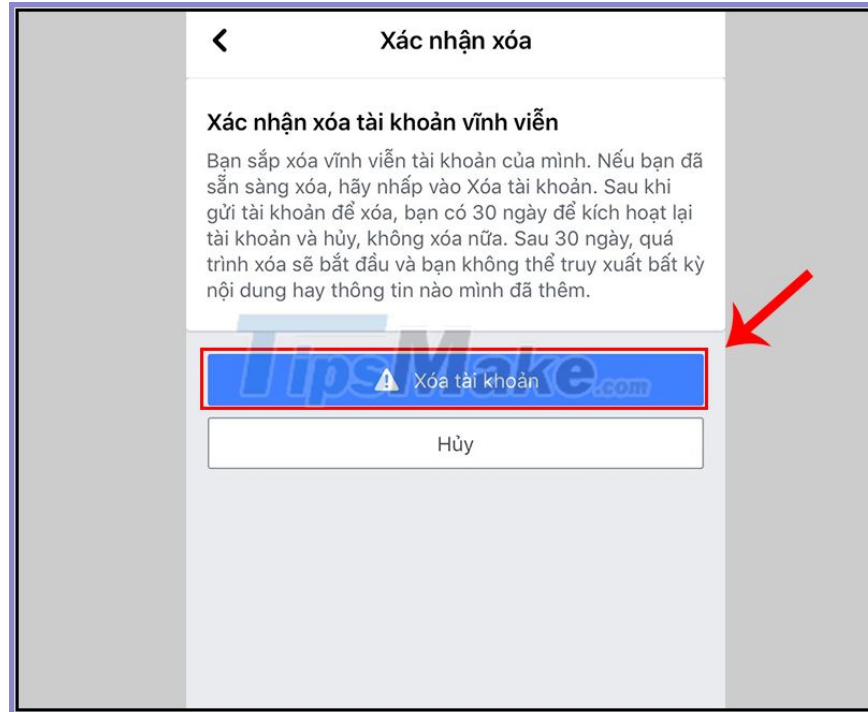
<

Xác nhận xóa

Xác nhận xóa tài khoản vĩnh viễn

Bạn sắp xóa vĩnh viễn tài khoản của mình. Nếu bạn đã sẵn sàng xóa, hãy nhấp vào Xóa tài khoản. Sau khi gửi tài khoản để xóa, bạn có 30 ngày để kích hoạt lại tài khoản và hủy, không xóa nữa. Sau 30 ngày, quá trình xóa sẽ bắt đầu và bạn không thể truy xuất bất kỳ nội dung hay thông tin nào mình đã thêm.

TipsMake.com

Xóa tài khoản

Hủy